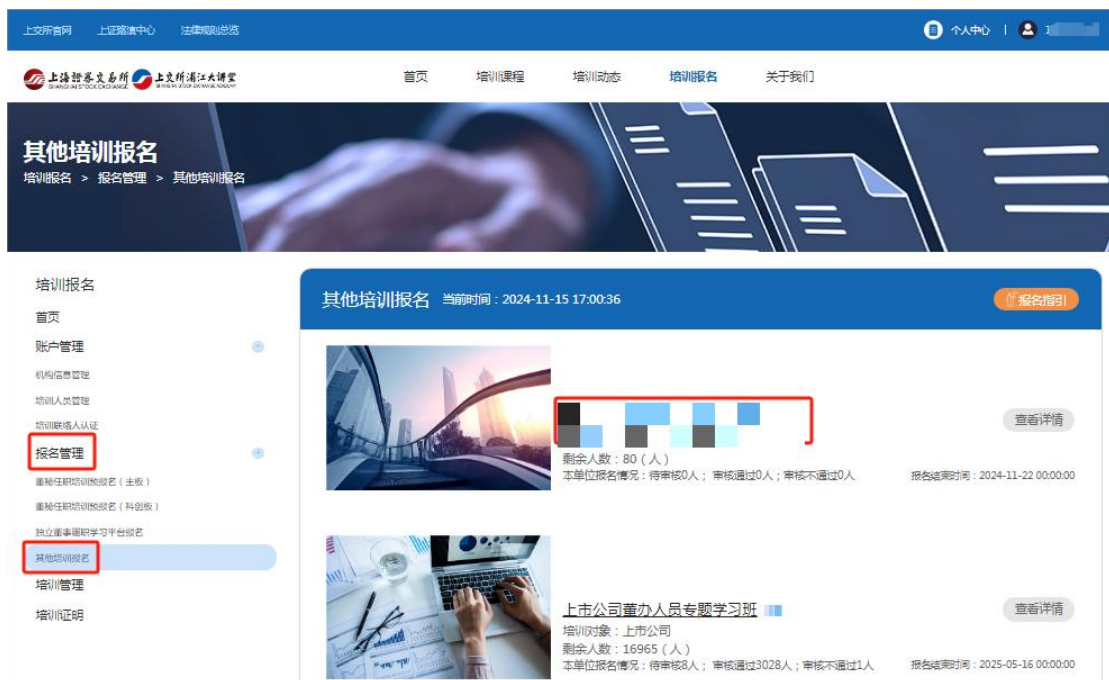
上交所官网 上证路演中心 法律规则总览

个人中心 | 1

上海证券交易所 SHANGHAI STOCK EXCHANGE 上交所浦江大讲堂

首页 培训课程 培训动态 培训报名 关于我们

其他培训报名

培训报名 > 报名管理 > 其他培训报名

培训报名

首页

账户管理

机构信息管理

培训人员管理

培训联络人认证

报名管理

董秘任职培训报名（主板）

董秘任职培训报名（科创板）

独立董事履职学习平台报名

其他培训报名

培训管理

培训证明

其他培训报名 当前时间：2024-11-15 17:00:36

报名指引

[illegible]

剩余人数：80（人）

本单位报名情况：待审核0人；审核通过0人；审核不通过0人

查看详情

报名结束时间：2024-11-22 00:00:00

上市公司董办人员专题学习班

培训对象：上市公司

剩余人数：16965（人）

本单位报名情况：待审核8人；审核通过3028人；审核不通过1人

查看详情

报名结束时间：2025-05-16 00:00:00